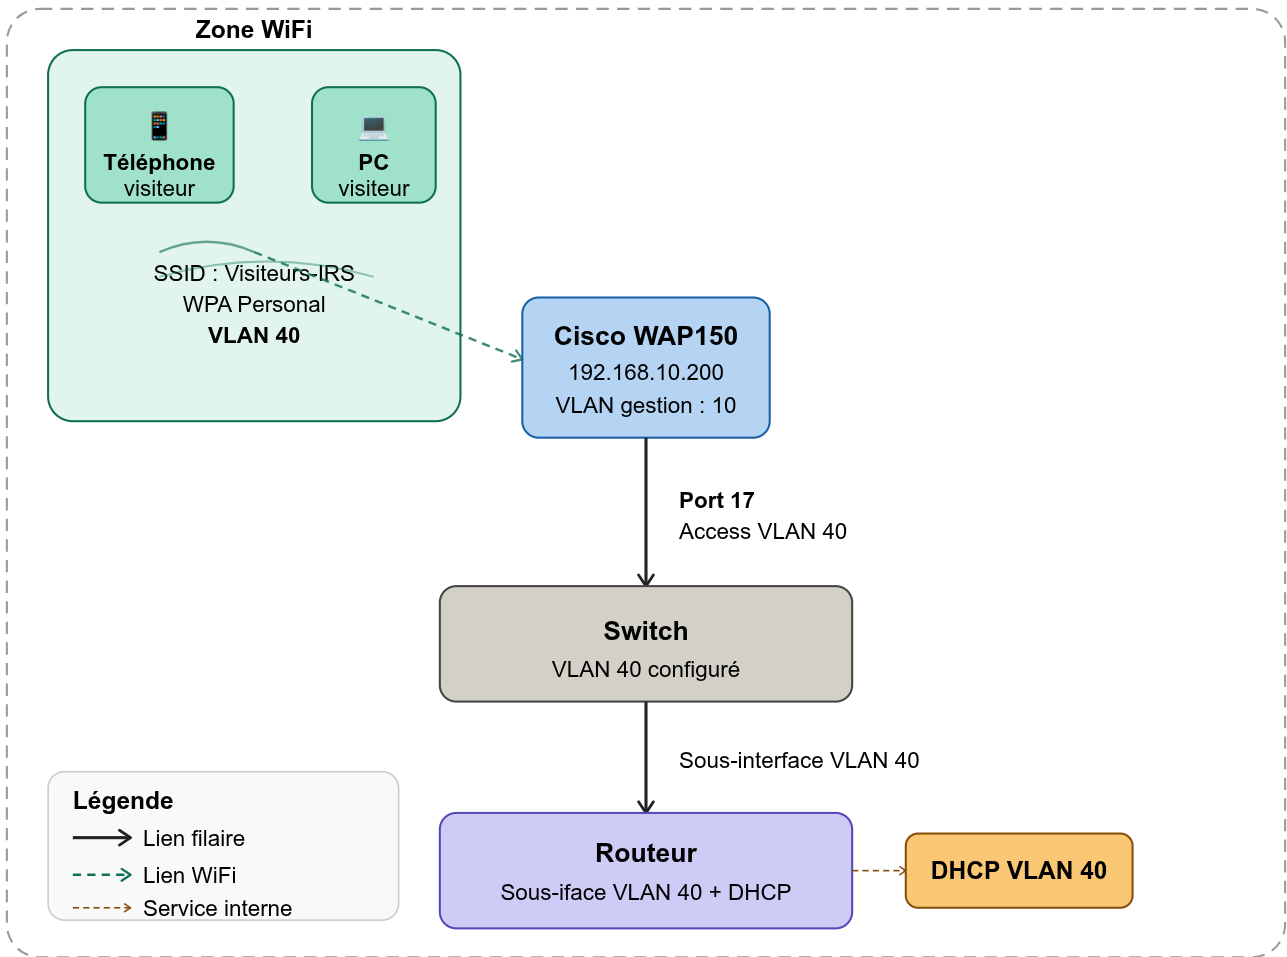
Zone WiFi

📱
Téléphone
visiteur

💻
PC
visiteur

SSID : Visiteurs-IRS
WPA Personal
VLAN 40

Cisco WAP150
192.168.10.200
VLAN gestion : 10

Port 17
Access VLAN 40

Switch
VLAN 40 configuré

Sous-interface VLAN 40

Routeur
Sous-iface VLAN 40 + DHCP

DHCP VLAN 40

Légende
Lien filaire
Lien WiFi
Service interne